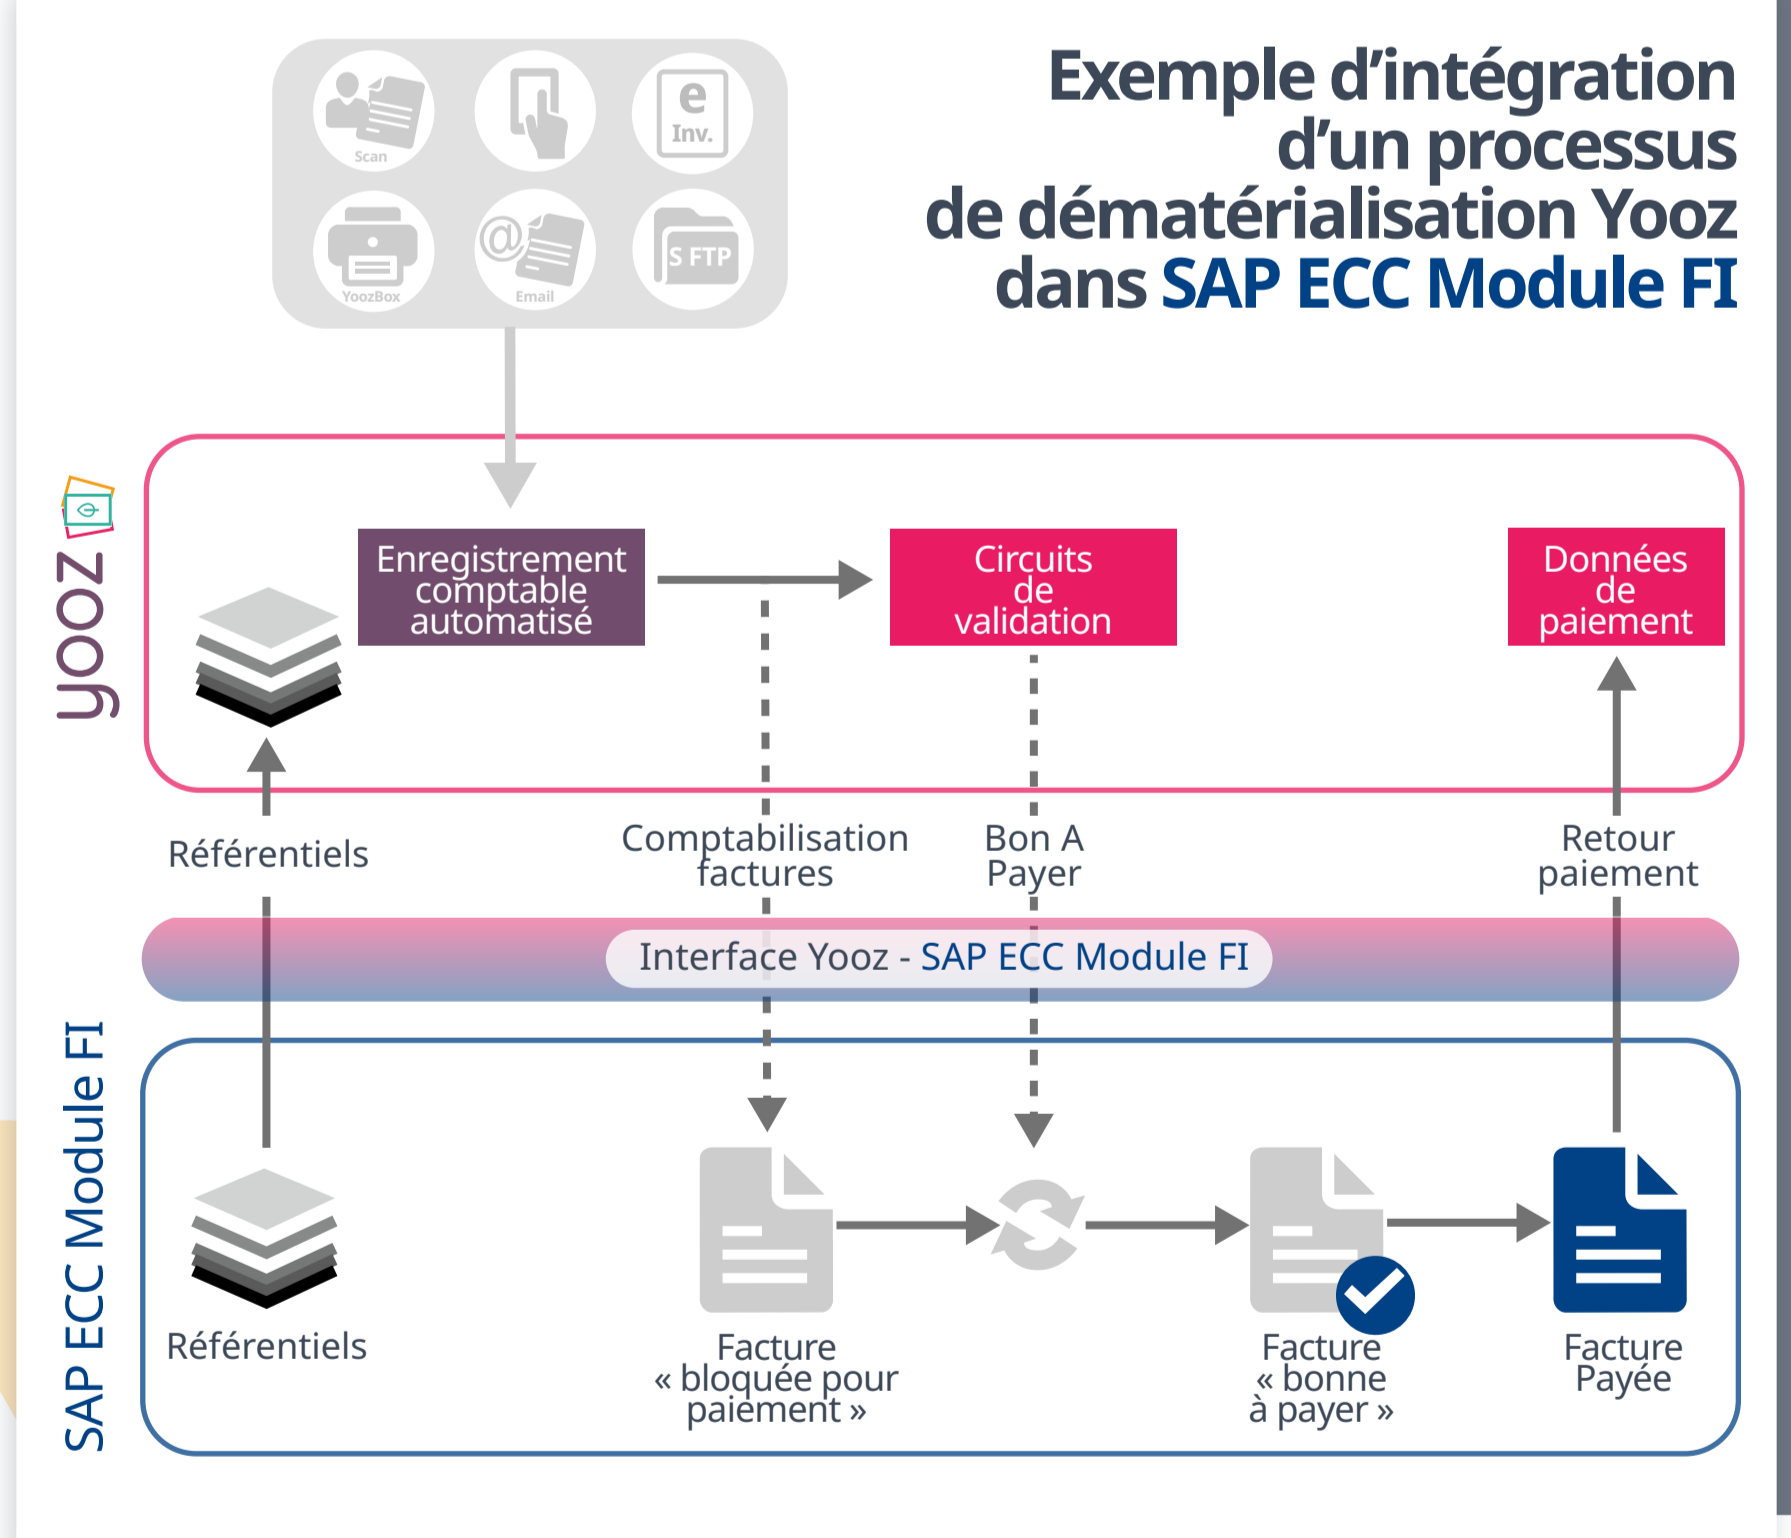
Exemple d'intégration d'un processus de dématérialisation Yooz dans SAP ECC Module FI

Scan

e Inv.

YoozBox

Email

S FTP

yooz

Enregistrement comptable automatisé

Circuits de validation

Données de paiement

Référentiels

Comptabilisation factures

Bon A Payer

Retour paiement

Interface Yooz - SAP ECC Module FI

SAP ECC Module FI

Référentiels

Facture « bloquée pour paiement »

Facture « bonne à payer »

Facture Payée